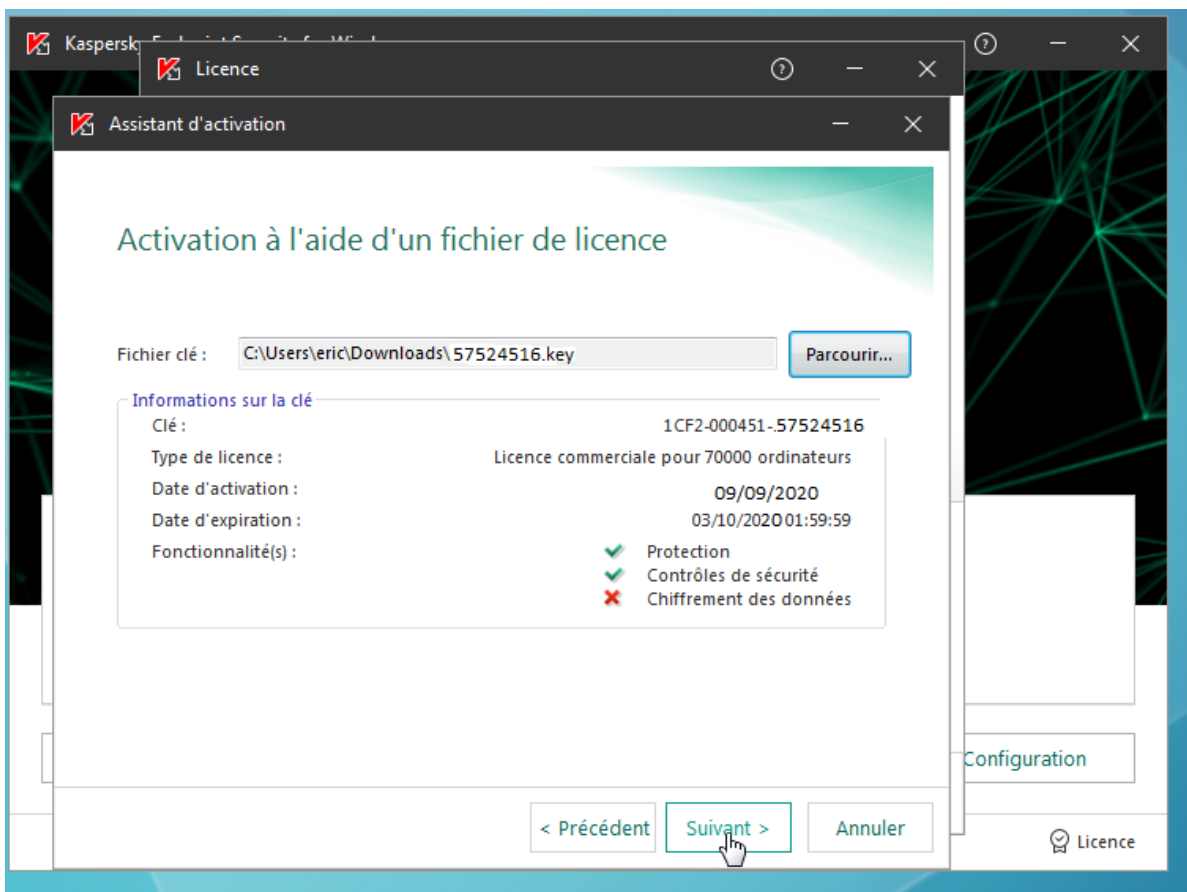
Kaspersk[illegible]

Licence

Assistant d'activation

Activation à l'aide d'un fichier de licence

Fichier clé : C:\Users\eric\Downloads\57524516.key

Parcourir...

Informations sur la clé

Clé : 1CF2-000451-57524516

Type de licence : Licence commerciale pour 70000 ordinateurs

Date d'activation : 09/09/2020

Date d'expiration : 03/10/2020 01:59:59

Fonctionnalité(s) : Protection
Contrôles de sécurité
Chiffrement des données

Configuration

< Précédent

Suivant >

Annuler

Licence